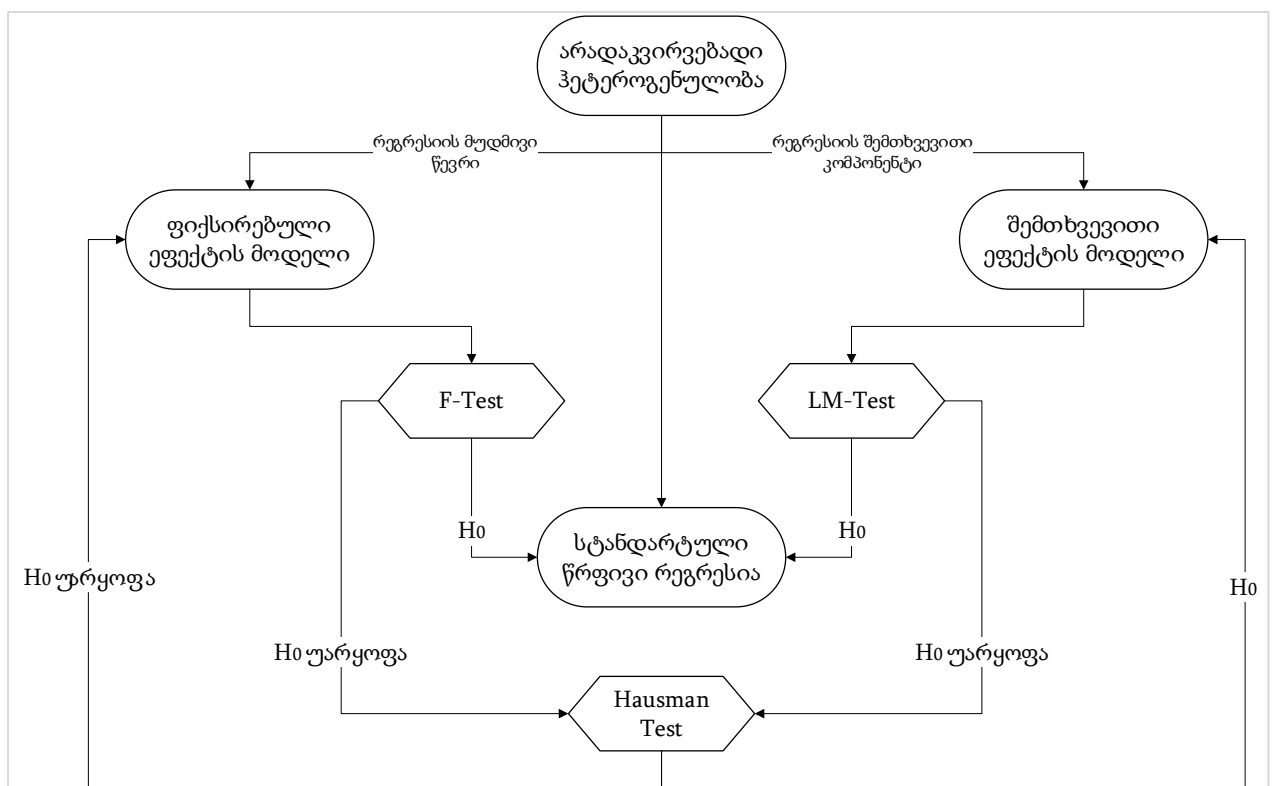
არადაკვირვებადი ჰეტეროგენულობა

რეგრესიის მუდმივი წევრი

რეგრესიის შემთხვევითი კომპონენტი

ფიქსირებული ეფექტის მოდელი

შემთხვევითი ეფექტის მოდელი

F-Test

LM-Test

H0

H0

სტანდარტული წრფივი რეგრესია

H0 უარყოფა

H0

H0 უარყოფა

H0 უარყოფა

Hausman Test